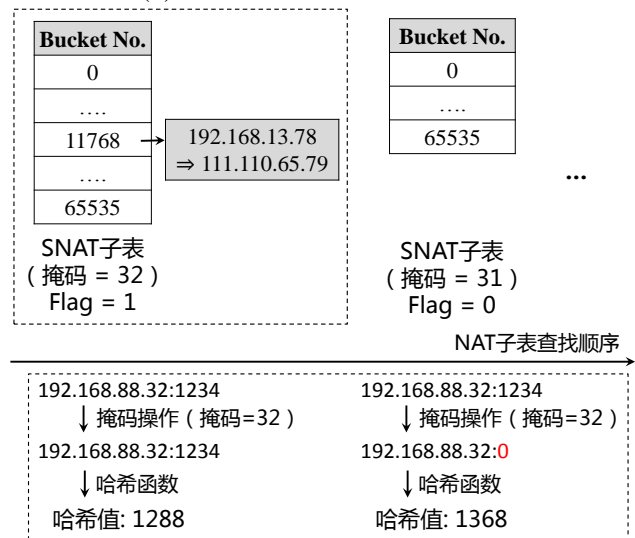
| Bucket No. |
|---|
| 0 |
| …. |
| 11768 |
| …. |
| 65535 |

192.168.13.78 ⇒ 111.110.65.79

SNAT子表
（掩码 = 32）
Flag = 1

| Bucket No. |
|---|
| 0 |
| …. |
| 65535 |

…

SNAT子表
（掩码 = 31）
Flag = 0

NAT子表查找顺序

192.168.88.32:1234
↓ 掩码操作（掩码=32）
192.168.88.32:1234
↓ 哈希函数
哈希值: 1288

192.168.88.32:1234
↓ 掩码操作（掩码=32）
192.168.88.32:0
↓ 哈希函数
哈希值: 1368